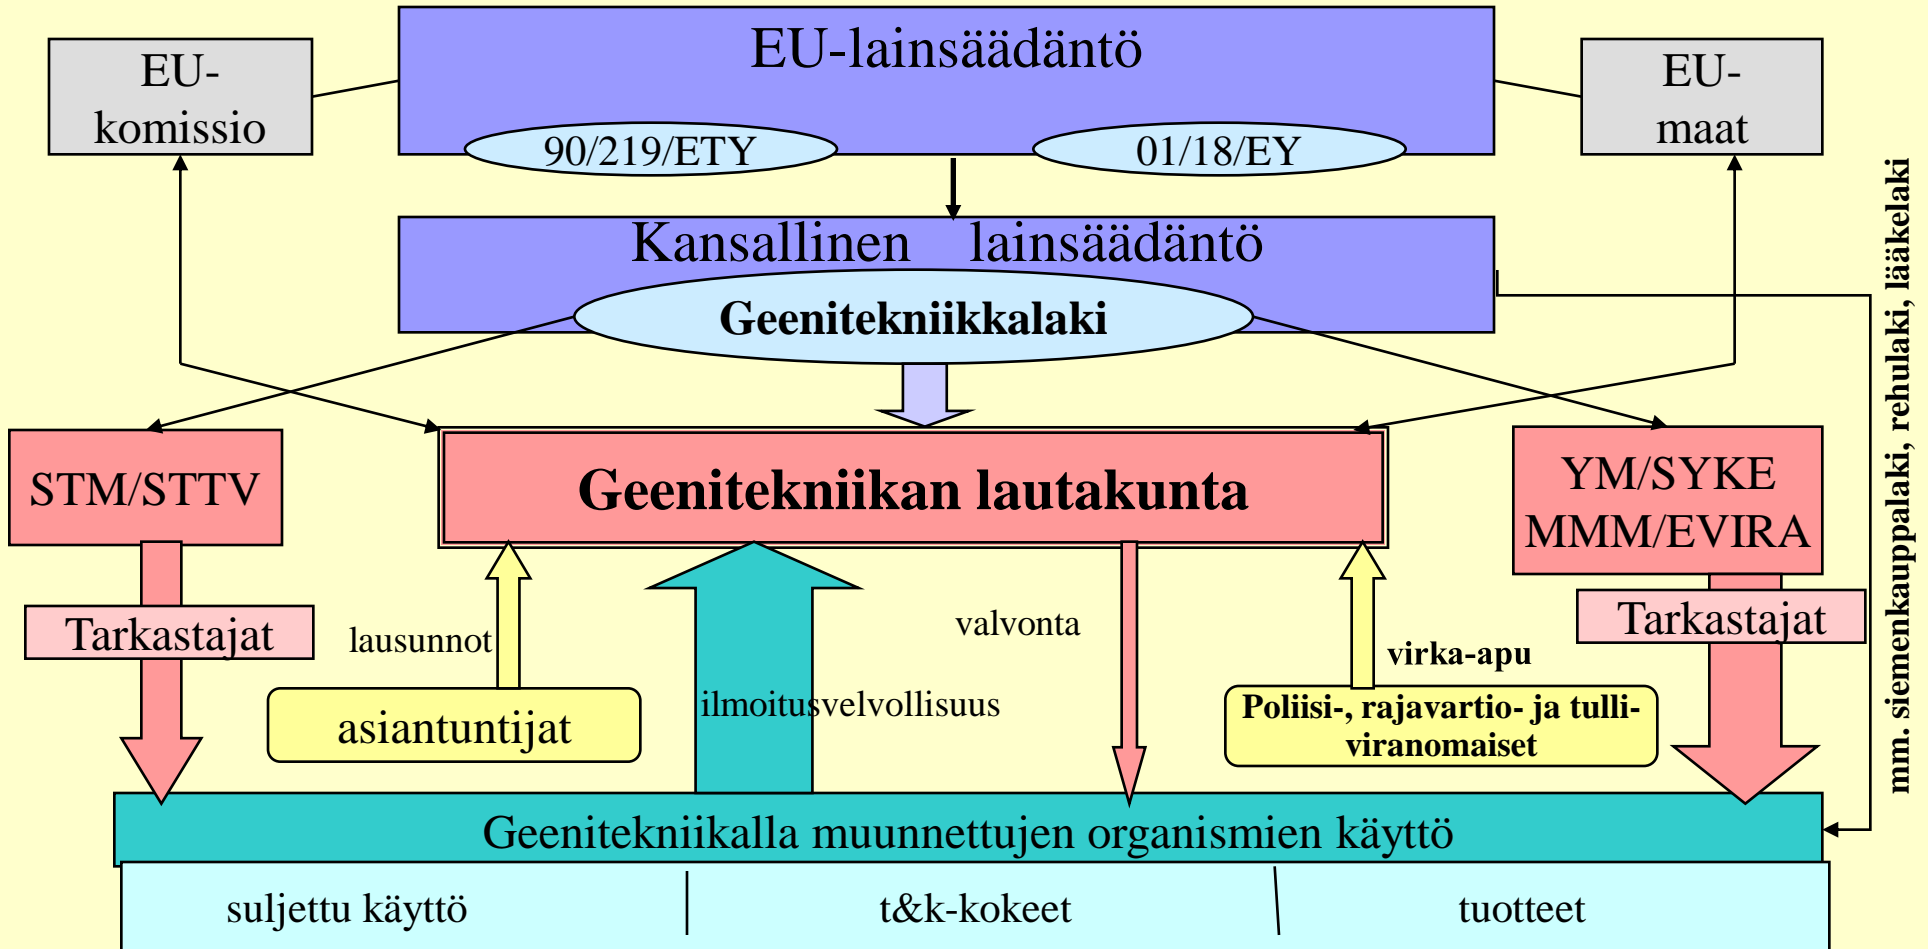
EU-komissio

EU-lainsäädäntö

90/219/ETY

01/18/EY

EU-maat

Kansallinen lainsäädäntö

Geenitekniikkalaki

mm. siemenkauppalaki, rehulaki, lääkelaki

STM/STTV

Geenitekniikan lautakunta

YM/SYKE MMM/EVIRA

Tarkastajat

lausunnot

valvonta

Tarkastajat

virka-apu

asiantuntijat

ilmoitusvelvollisuus

Poliisi-, rajavartio- ja tulli-viranomaiset

Geenitekniikalla muunnettujen organismien käyttö

suljettu käyttö

t&k-kokeet

tuotteet